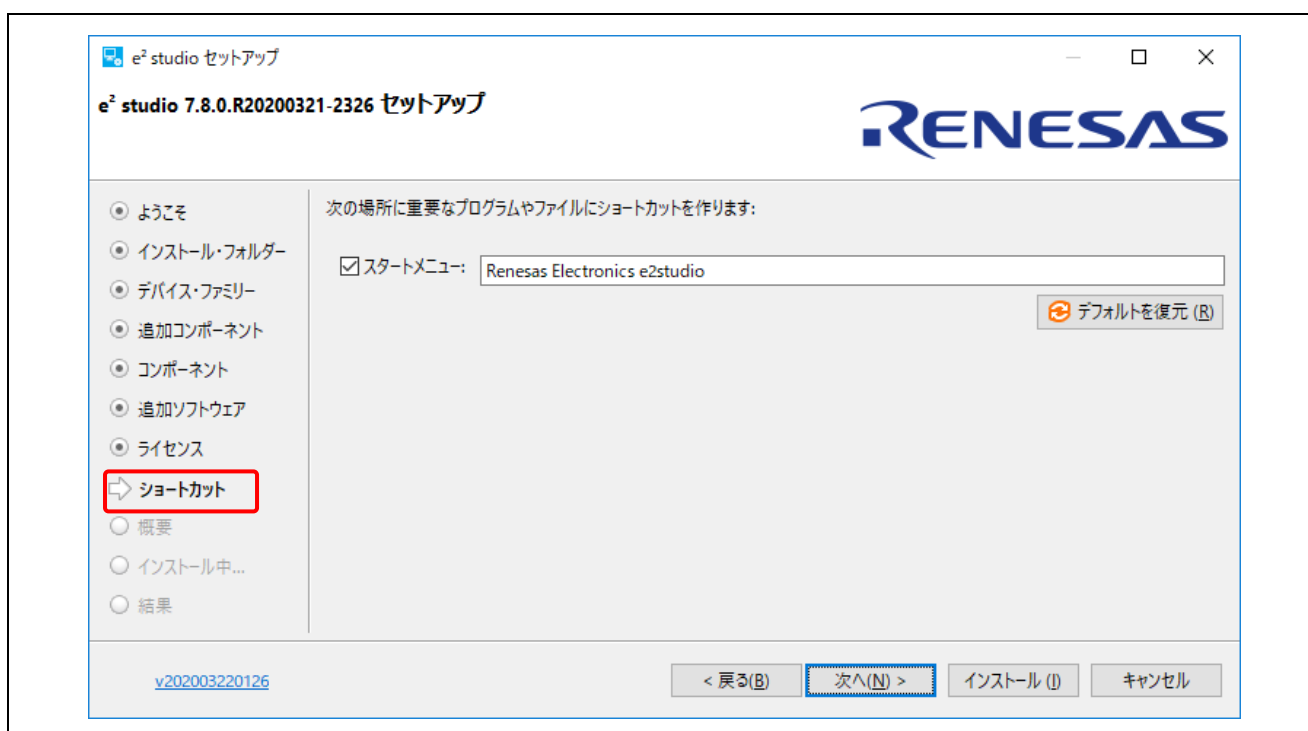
$e^2$ studio セットアップ

$e^2$ studio 7.8.0.R20200321-2326 セットアップ

RENESAS

ようこそ
インストール・フォルダー
デバイス・ファミリー
追加コンポーネント
コンポーネント
追加ソフトウェア
ライセンス
ショートカット
概要
インストール中...
結果

次の場所に重要なプログラムやファイルにショートカットを作ります:

☑ スタートメニュー: Renesas Electronics e2studio

デフォルトを復元 (R)

v202003220126

< 戻る(B) 次へ(N) > インストール (I) キャンセル